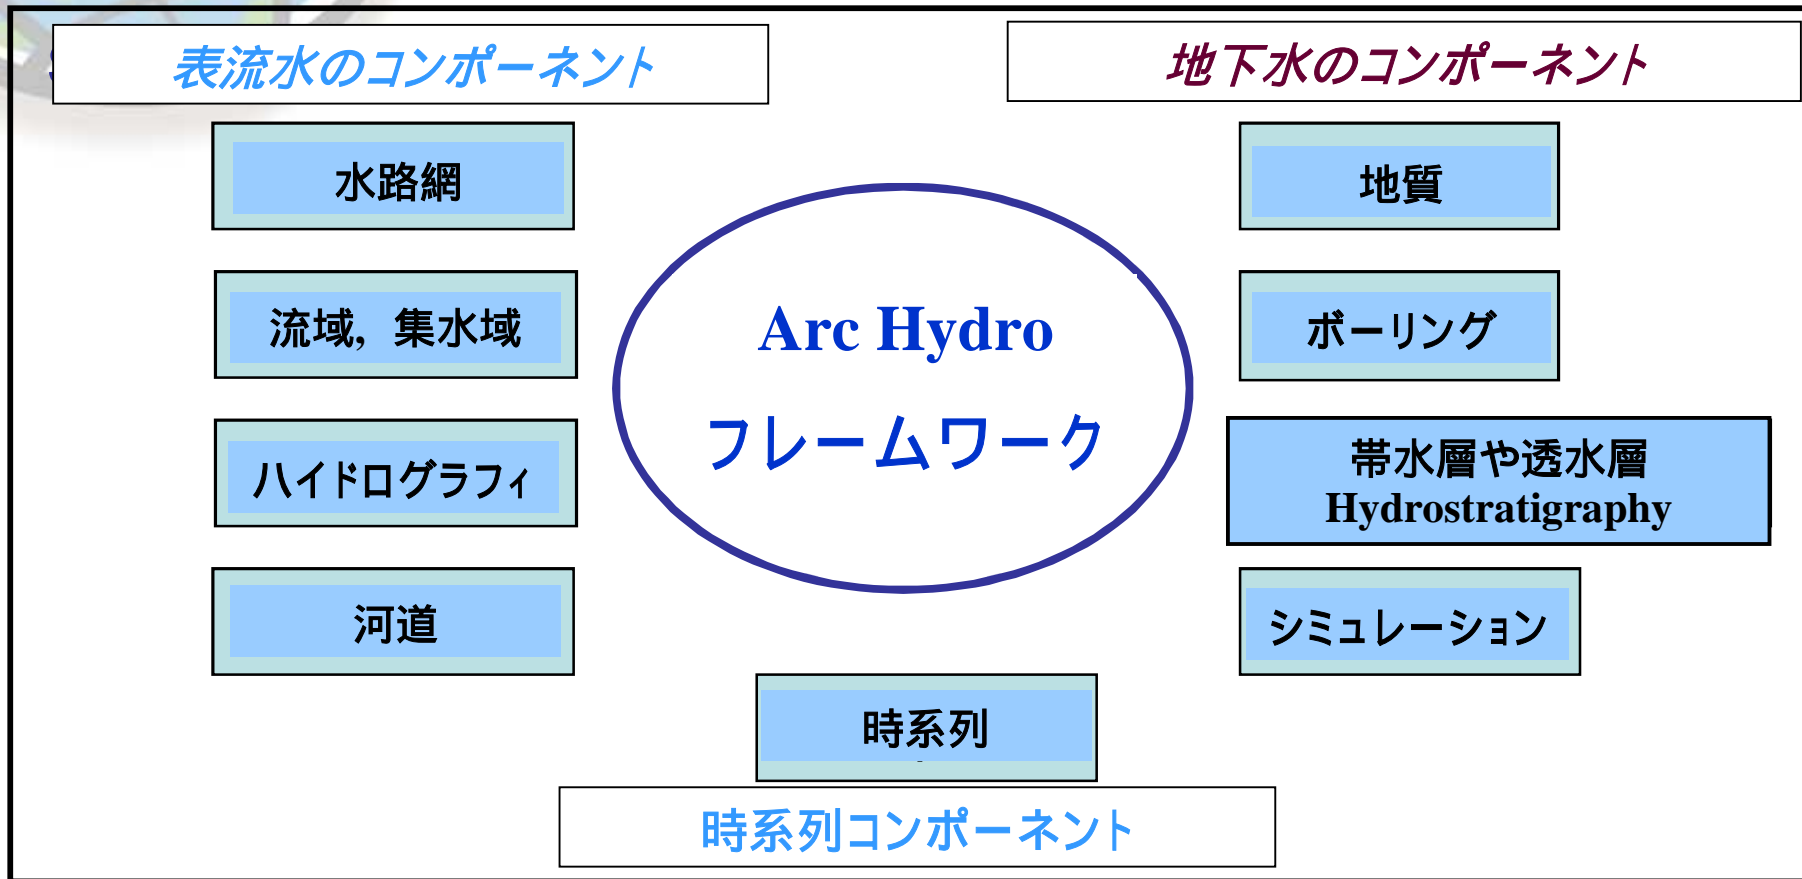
表流水のコンポーネント

地下水のコンポーネント

水路網

流域，集水域

ハイドログラフィ

河道

Arc Hydro

フレームワーク

地質

ボーリング

帯水層や透水層
Hydrostratigraphy

シミュレーション

時系列

時系列コンポーネント